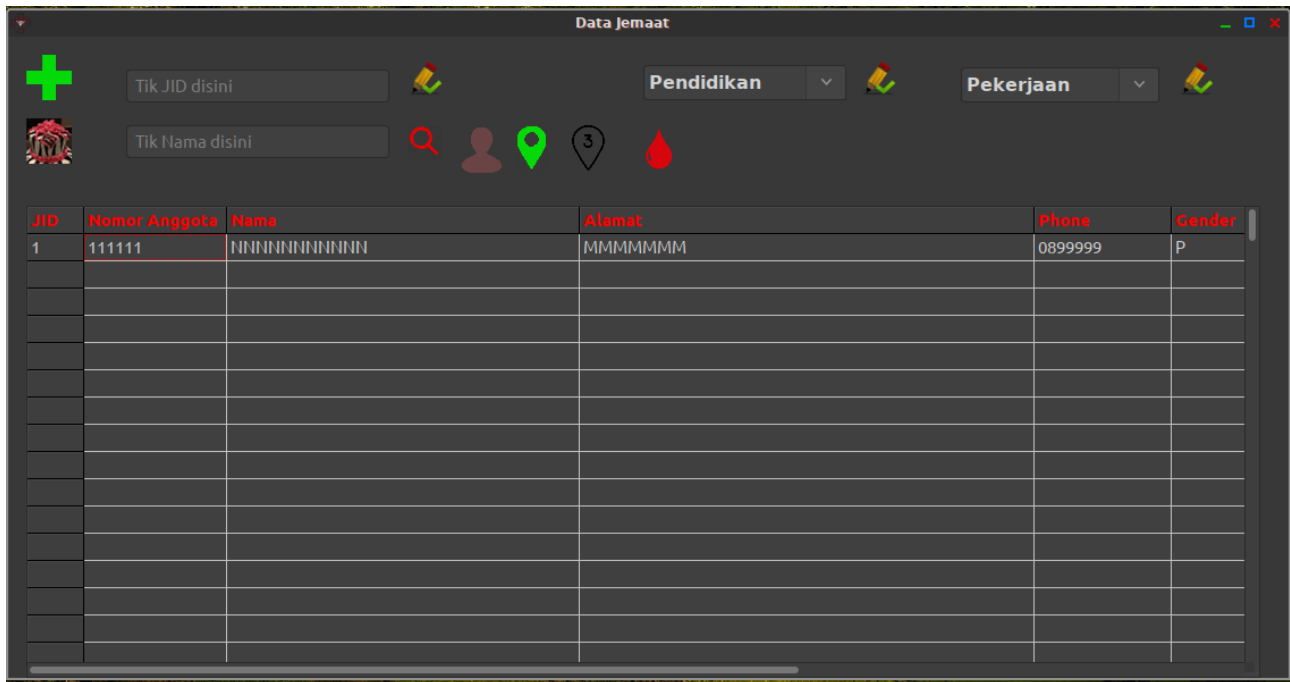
Data Jemaat

Tik JID disini

Pendidikan

Pekerjaan

Tik Nama disini

3

| JID | Nomor Anggota | Nama | Alamat | Phone | Gender |
|---|---|---|---|---|---|
| 1 | 111111 | NNNNNNNNNNN | MMMMMMM | 0899999 | P |